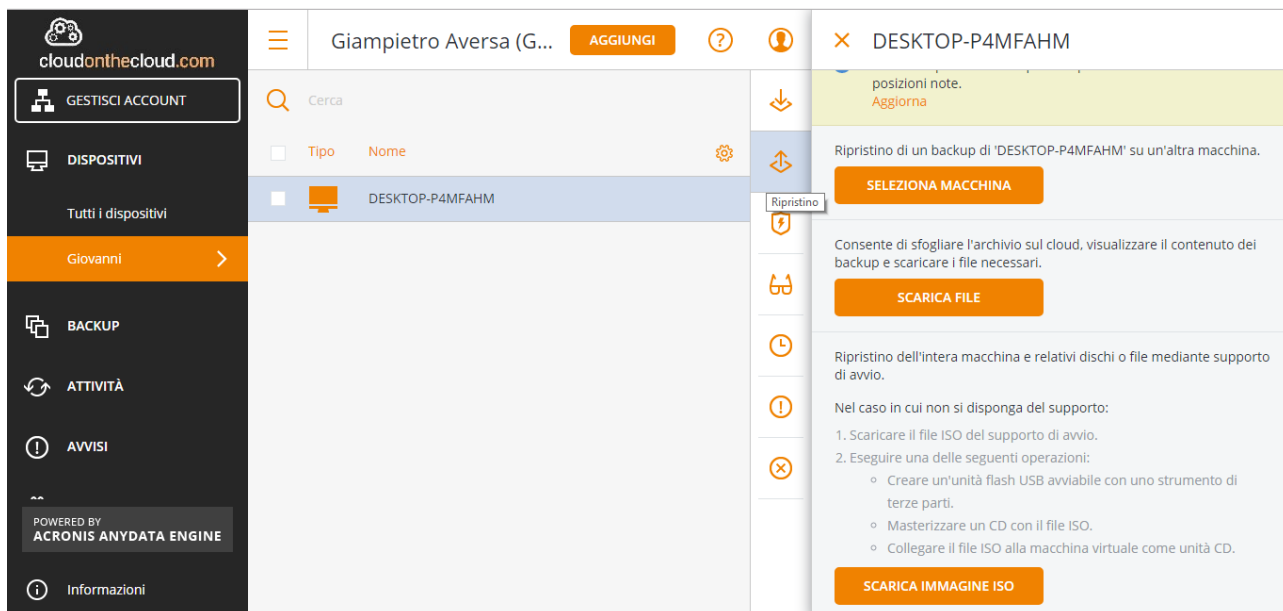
cloudonthecloud.com

GESTISCI ACCOUNT

DISPOSITIVI

Tutti i dispositivi

Giovanni

BACKUP

ATTIVITÀ

AVVISI

POWERED BY
ACRONIS ANYDATA ENGINE

Informazioni

Giampietro Aversa (G...

AGGIUNGI

Cerca

Tipo

Nome

DESKTOP-P4MFAHM

Ripristino

DESKTOP-P4MFAHM

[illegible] posizioni note.
Aggiorna

Ripristino di un backup di 'DESKTOP-P4MFAHM' su un'altra macchina.

SELEZIONA MACCHINA

Consente di sfogliare l'archivio sul cloud, visualizzare il contenuto dei backup e scaricare i file necessari.

SCARICA FILE

Ripristino dell'intera macchina e relativi dischi o file mediante supporto di avvio.

Nel caso in cui non si disponga del supporto:

1. Scaricare il file ISO del supporto di avvio.
2. Eseguire una delle seguenti operazioni:
- Creare un'unità flash USB avviabile con uno strumento di terze parti.
- Masterizzare un CD con il file ISO.
- Collegare il file ISO alla macchina virtuale come unità CD.

SCARICA IMMAGINE ISO